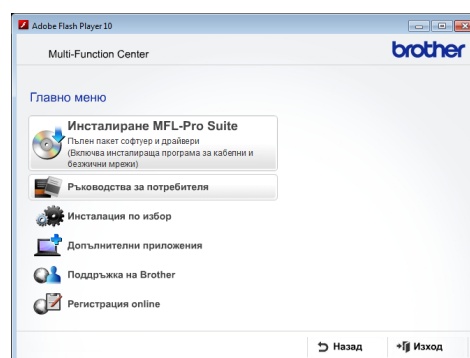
Adobe Flash Player 10

Multi-Function Center

brother

Главно меню

Инсталиране MFL-Pro Suite
Пълен пакет софтуер и драйвери
(Включва инсталираща програма за кабелни и безжични мрежи)

Ръководства за потребителя

Инсталация по избор

Допълнителни приложения

Поддръжка на Brother

Регистрация online

Назад

Изход